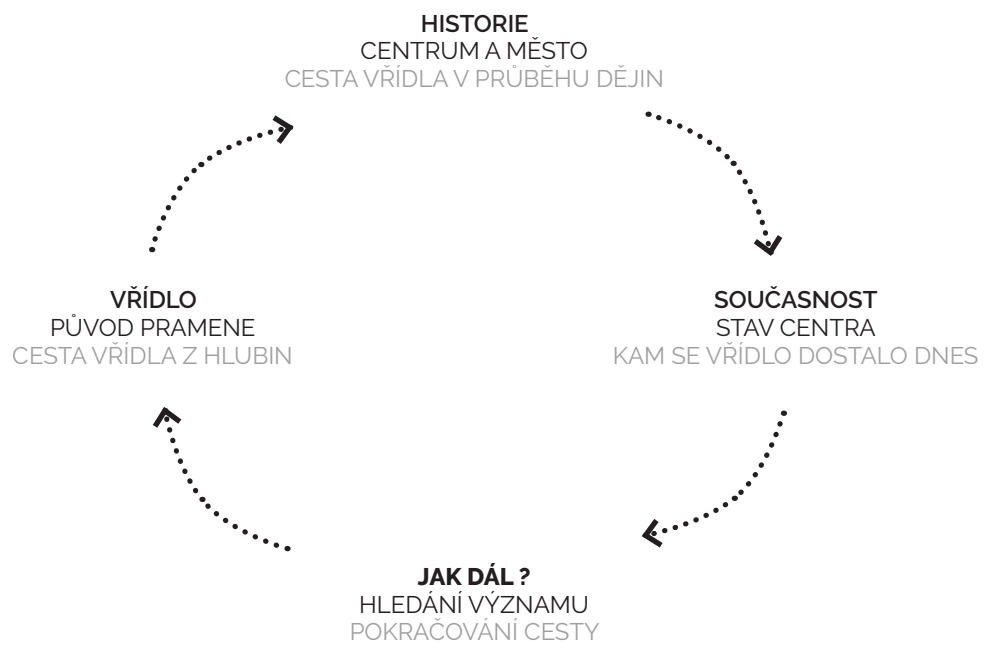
**HISTORIE**
CENTRUM A MĚSTO
CESTA VŘÍDLA V PRŮBĚHU DĚJIN

**VŘÍDLO**
PŮVOD PRAMENE
CESTA VŘÍDLA Z HLUBIN

**SOUČASNOST**
STAV CENTRA
KAM SE VŘÍDLO DOSTALO DNES

**JAK DÁL ?**
HLEDÁNÍ VÝZNAMU
POKRAČOVÁNÍ CESTY